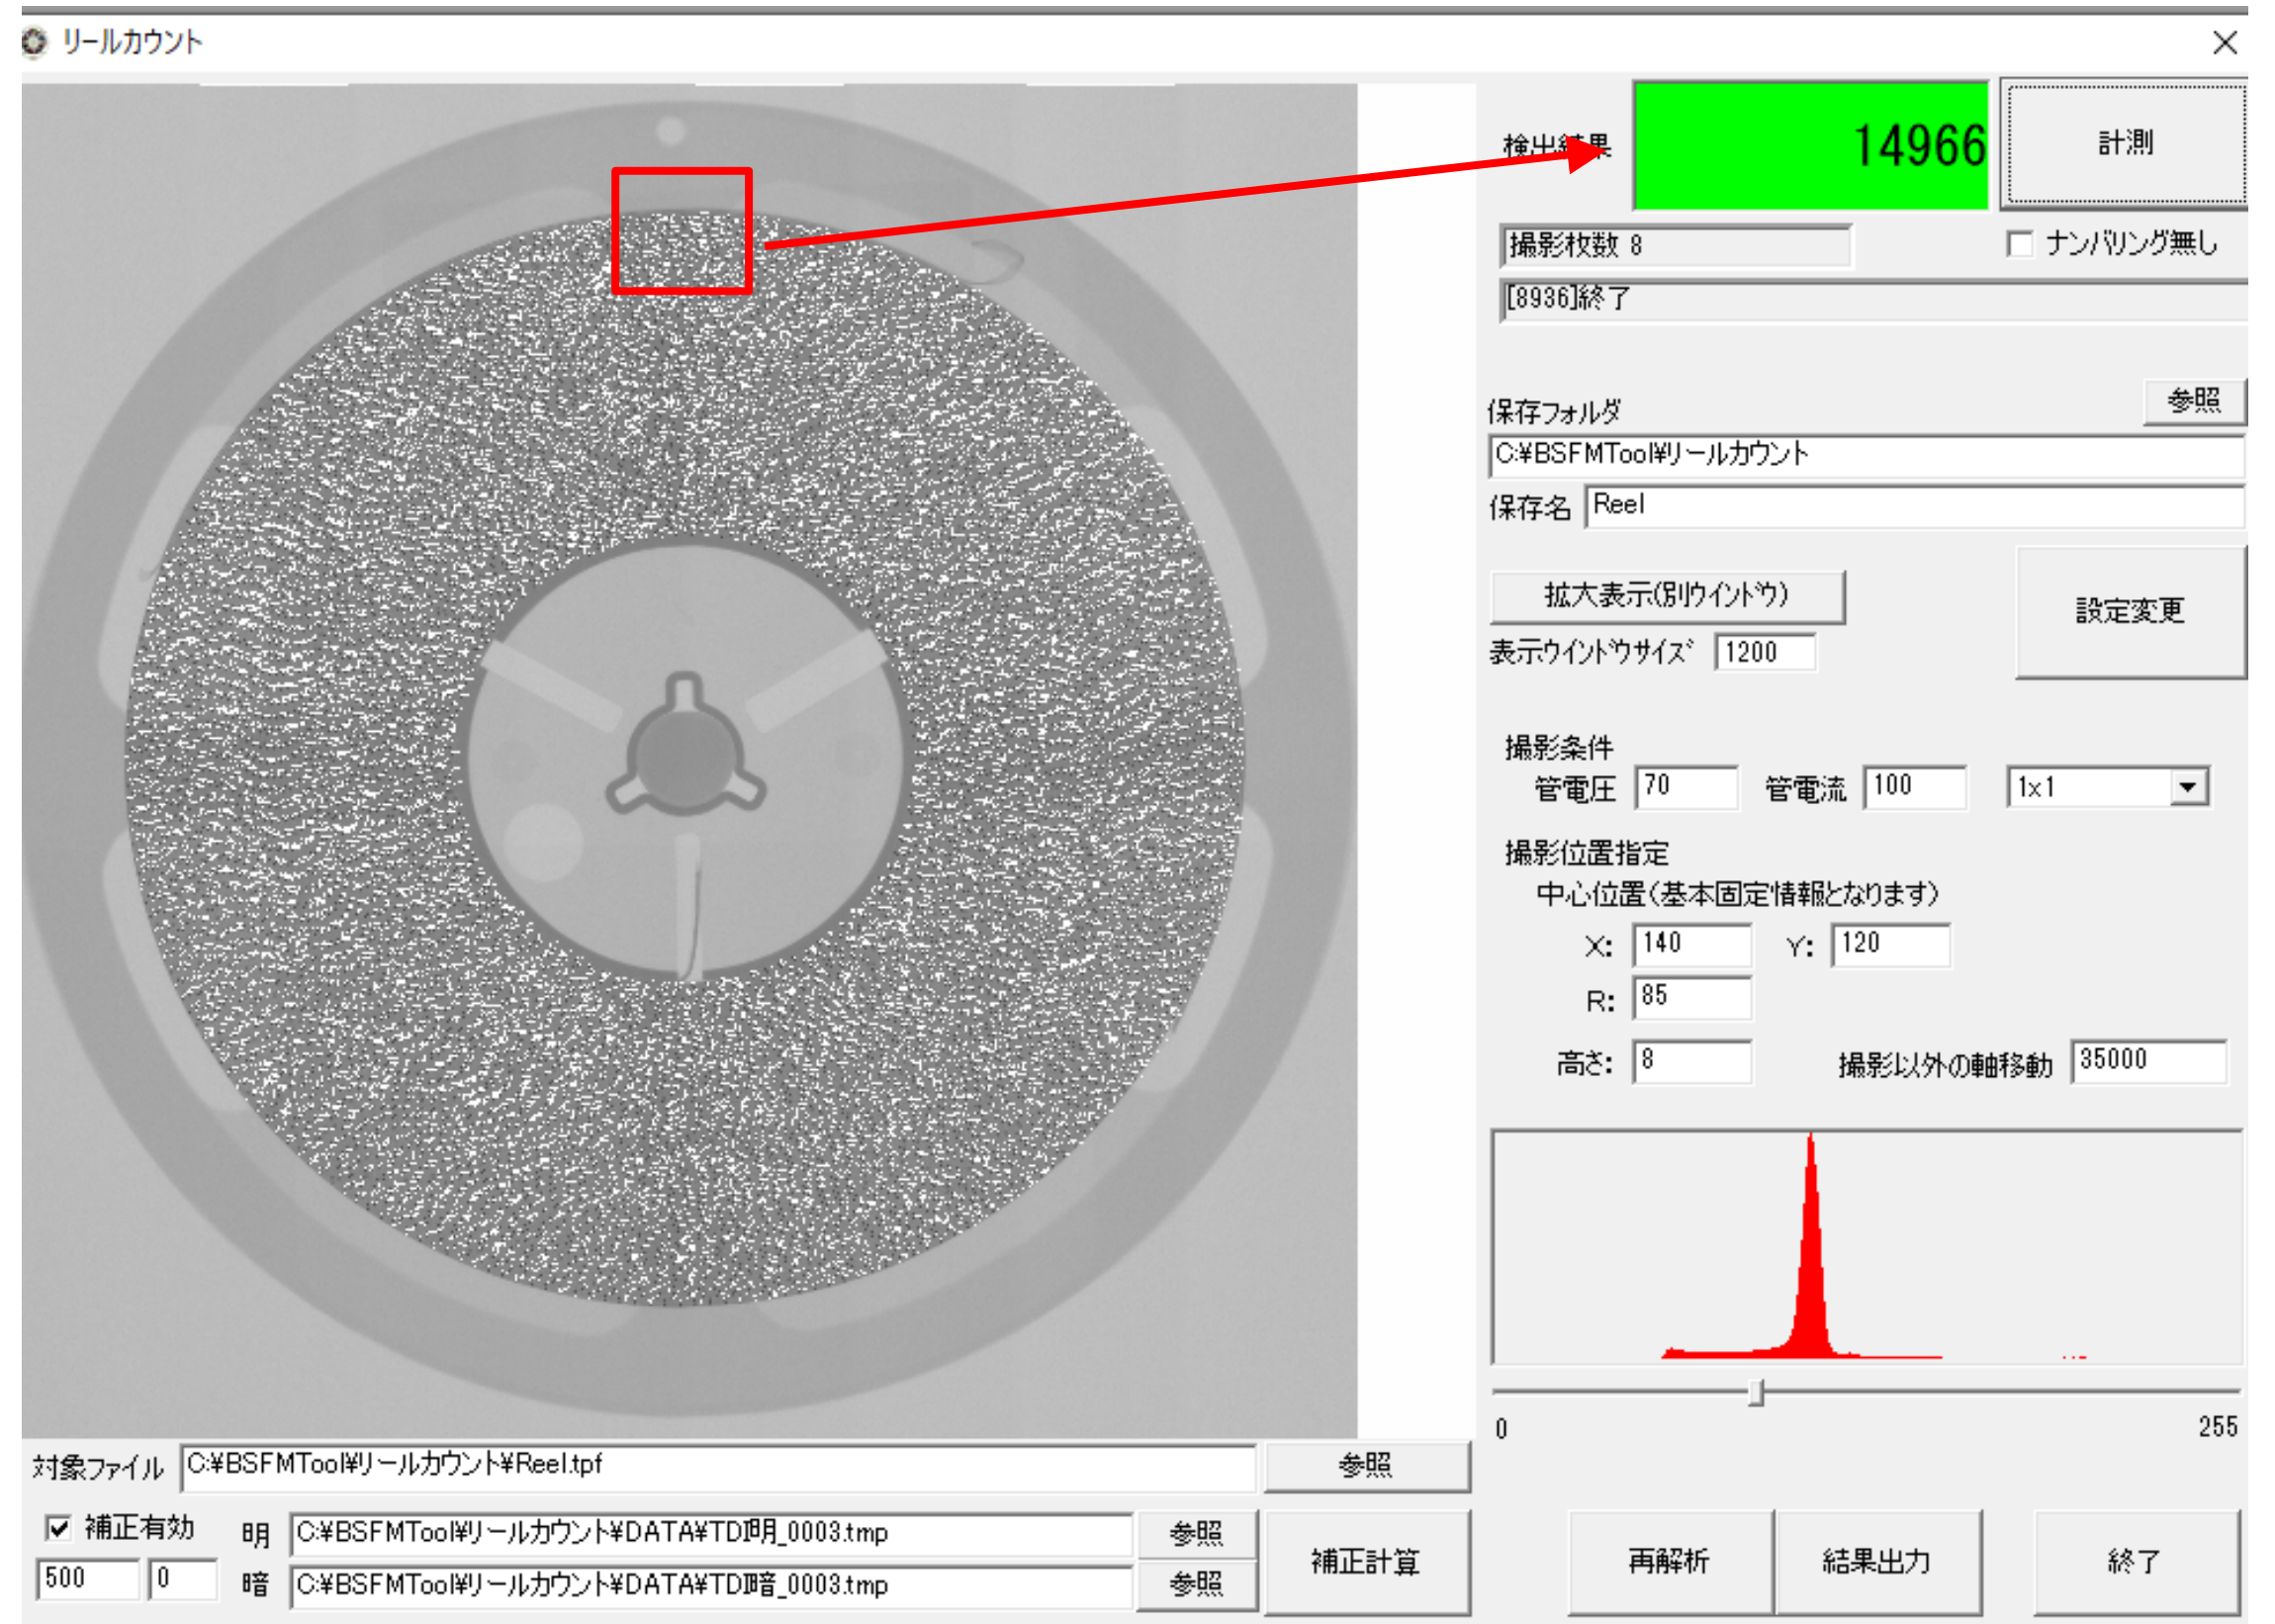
リールカウント
×

検出結果
14966
計測
撮影枚数 8
ナンバリング無し
[8936]終了

保存フォルダ
参照
C:¥BSFMTool¥リールカウント
保存名 Reel
拡大表示(別ウインドウ)
設定変更
表示ウインドウサイズ 1200

撮影条件
管電圧 70 管電流 100 1x1
撮影位置指定
中心位置(基本固定情報となります)
X: 140 Y: 120
R: 85
高さ: 8 撮影以外の軸移動 35000

0 255

対象ファイル C:¥BSFMTool¥リールカウント¥Reel.tpf 参照
補正有効 明 C:¥BSFMTool¥リールカウント¥DATA¥TD明_0003.tmp 参照
500 0 暗 C:¥BSFMTool¥リールカウント¥DATA¥TD暗_0003.tmp 参照
補正計算
再解析 結果出力 終了